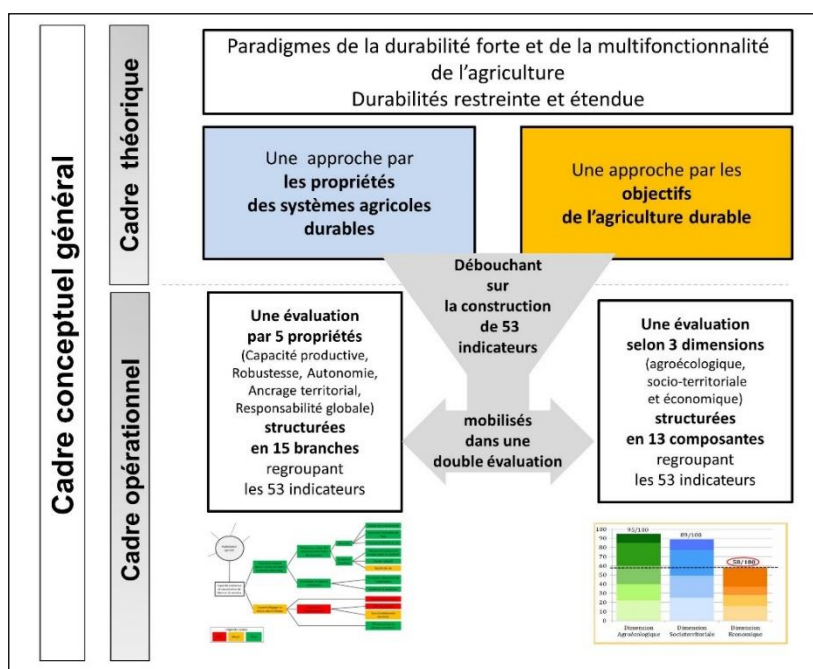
Cadre conceptuel général

Cadre théorique

Paradigmes de la durabilité forte et de la multifonctionnalité de l'agriculture
Durabilités restreinte et étendue

Une approche par **les propriétés des systèmes agricoles durables**

Une approche par les **objectifs de l'agriculture durable**

Débouchant sur la construction de 53 indicateurs

Cadre opérationnel

**Une évaluation par 5 propriétés** (Capacité productive, Robustesse, Autonomie, Ancrage territorial, Responsabilité globale) **structurées en 15 branches** regroupant les 53 indicateurs

mobilisés dans une double évaluation

**Une évaluation selon 3 dimensions** (agroécologique, socio-territoriale et économique) **structurées en 13 composantes** regroupant les 53 indicateurs

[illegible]

| 100 |
|---|
| 90 |
| 80 |
| 70 |
| 60 |
| 50 |
| 40 |
| 30 |
| 20 |
| 10 |
| 0 |

95/100
89/100
58/100

Dimension Agroécologique
Dimension Socioterritoriale
Dimension Economique